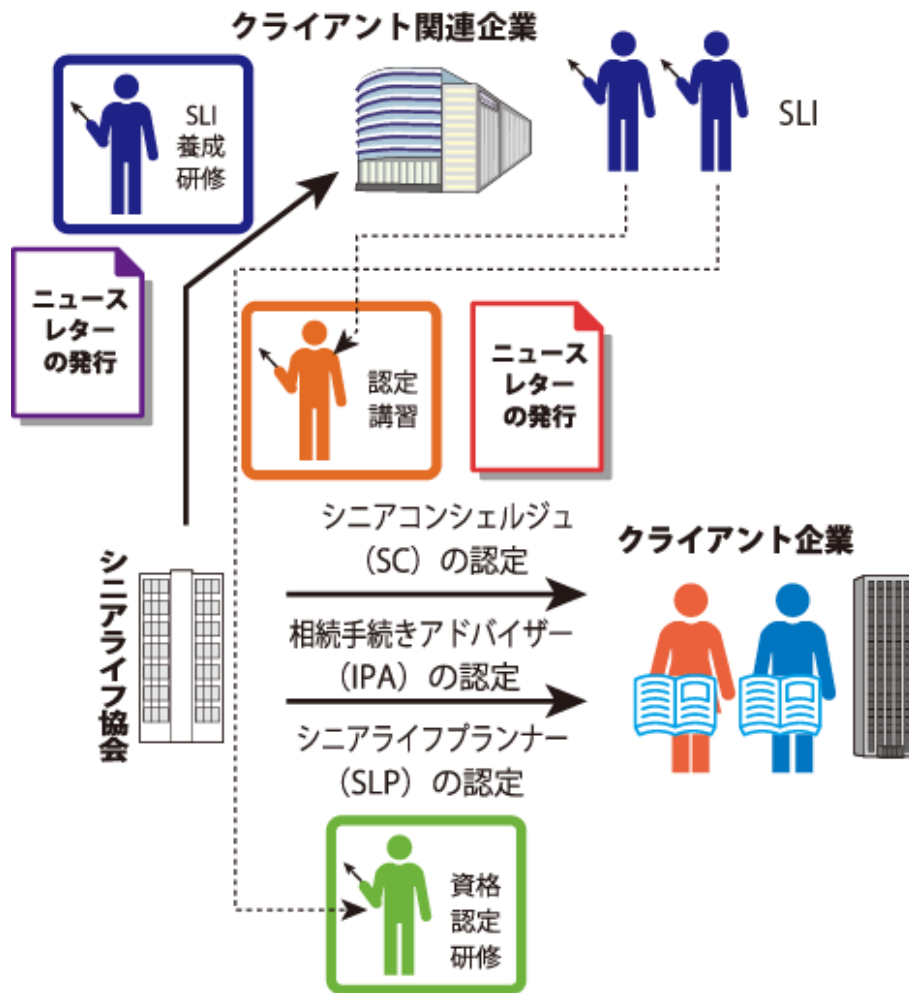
クライアント関連企業

SLI 養成 研修

SLI

ニュースレターの発行

認定講習

ニュースレターの発行

シニアコンシェルジュ（SC）の認定

クライアント企業

シニアライフ協会

相続手続きアドバイザー（IPA）の認定

シニアライフプランナー（SLP）の認定

資格認定研修